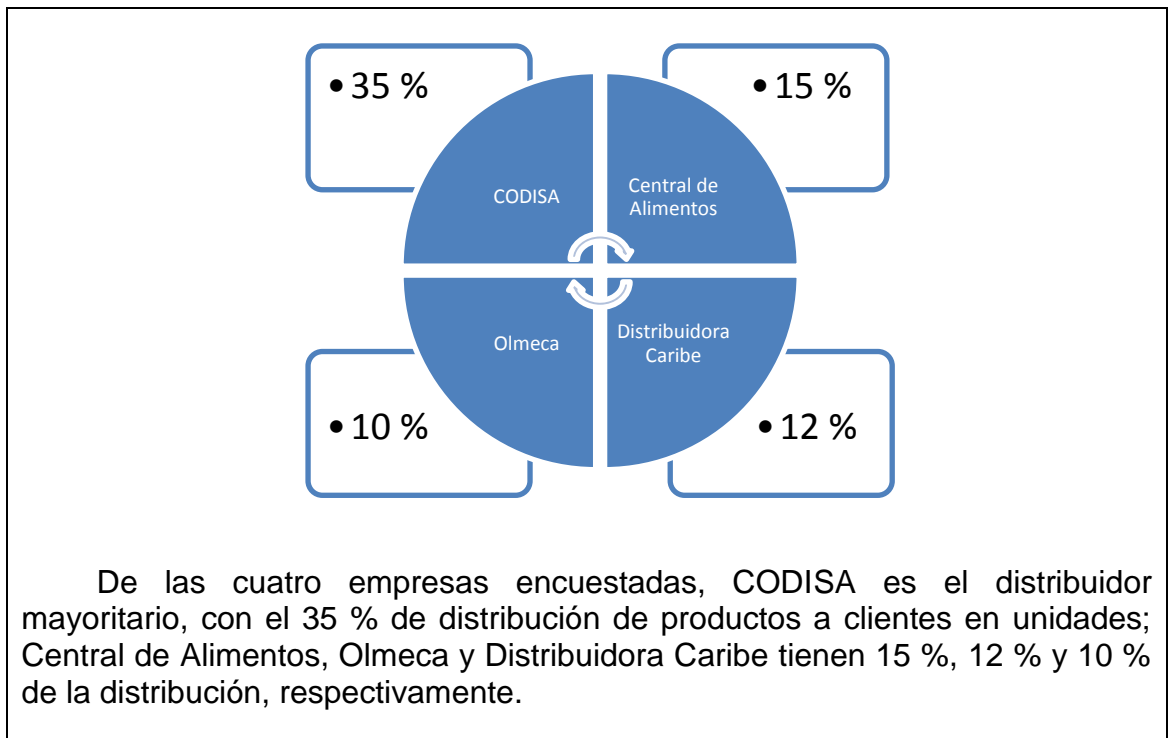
• 35 %

• 15 %

CODISA

Central de Alimentos

Olmeca

Distribuidora Caribe

• 10 %

• 12 %

De las cuatro empresas encuestadas, CODISA es el distribuidor mayoritario, con el 35 % de distribución de productos a clientes en unidades; Central de Alimentos, Olmeca y Distribuidora Caribe tienen 15 %, 12 % y 10 % de la distribución, respectivamente.